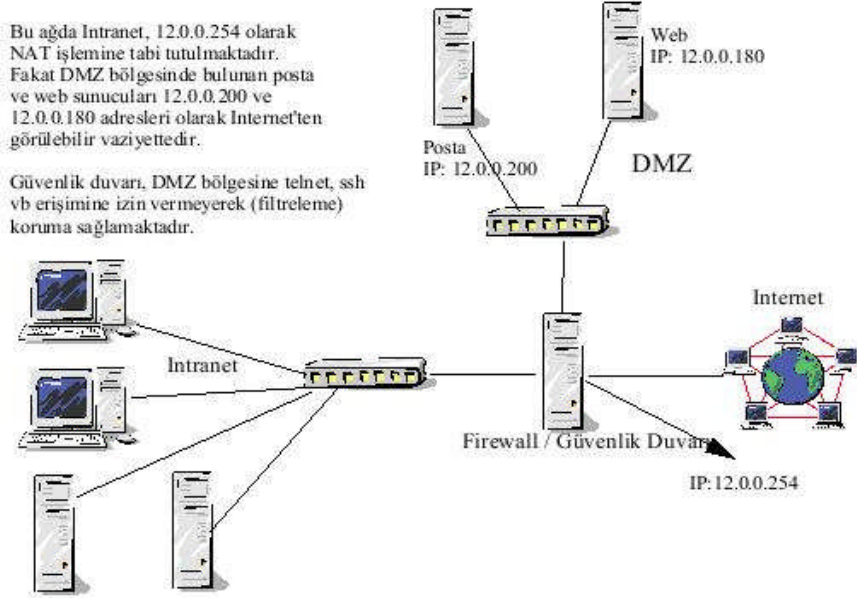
Bu ağda Intranet, 12.0.0.254 olarak NAT işlemine tabi tutulmaktadır. Fakat DMZ bölgesinde bulunan posta ve web sunucuları 12.0.0.200 ve 12.0.0.180 adresleri olarak Internet'ten görülebilir vaziyettedir.

Güvenlik duvarı, DMZ bölgesine telnet, ssh vb erişimine izin vermeyerek (filtreleme) koruma sağlamaktadır.

Web
IP: 12.0.0.180

Posta
IP: 12.0.0.200

DMZ

Internet

Intranet

Firewall / Güvenlik Duvarı

IP:12.0.0.254